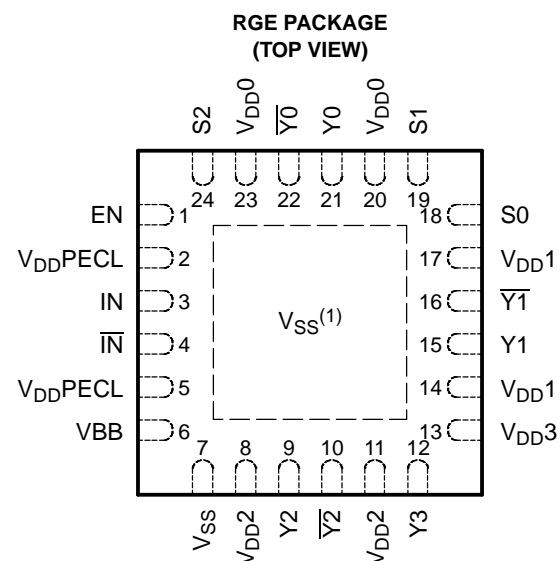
RGE PACKAGE
(TOP VIEW)

S2
$V_{DD}0$
$\overline{Y0}$
Y0
$V_{DD}0$
S1

24
23
22
21
20
19

EN 1
$V_{DD}PECL$ 2
IN 3
$\overline{IN}$ 4
$V_{DD}PECL$ 5
VBB 6

18 S0
17 $V_{DD}1$
16 $\overline{Y1}$
15 Y1
14 $V_{DD}1$
13 $V_{DD}3$

$V_{SS}^{(1)}$

7
8
9
10
11
12

$V_{SS}$
$V_{DD}2$
Y2
$\overline{Y2}$
$V_{DD}2$
Y3